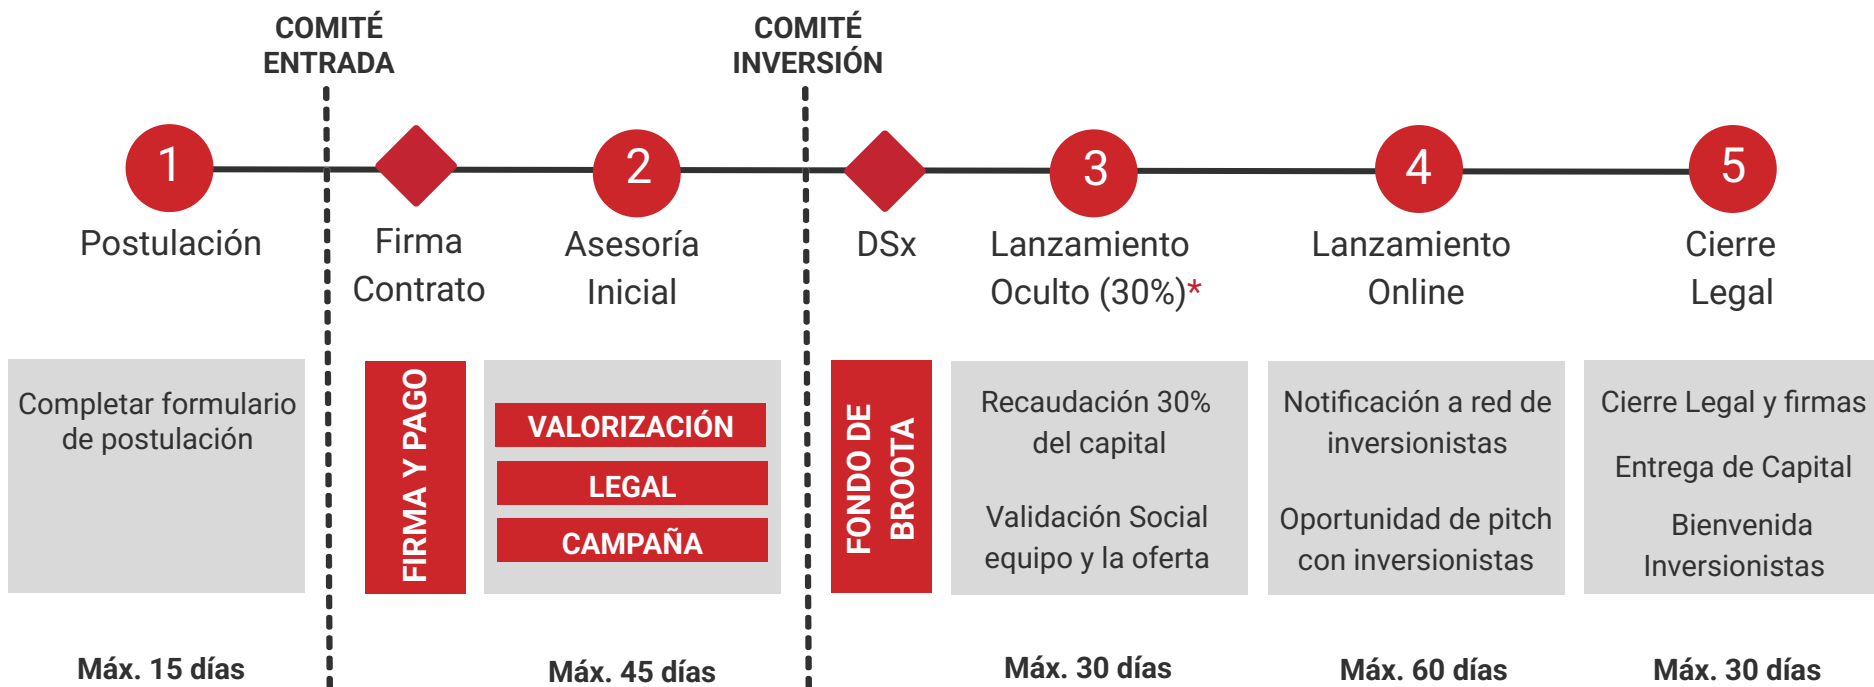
COMITÉ ENTRADA

COMITÉ INVERSIÓN

1
Postulación

Firma Contrato

2
Asesoría Inicial

DSx

3
Lanzamiento Oculto (30%)*

4
Lanzamiento Online

5
Cierre Legal

Completar formulario de postulación

FIRMA Y PAGO

VALORIZACIÓN
LEGAL
CAMPAÑA

FONDO DE BROOTA

Recaudación 30% del capital

Validación Social equipo y la oferta

Notificación a red de inversionistas

Oportunidad de pitch con inversionistas

Cierre Legal y firmas

Entrega de Capital

Bienvenida Inversionistas

Máx. 15 días

Máx. 45 días

Máx. 30 días

Máx. 60 días

Máx. 30 días